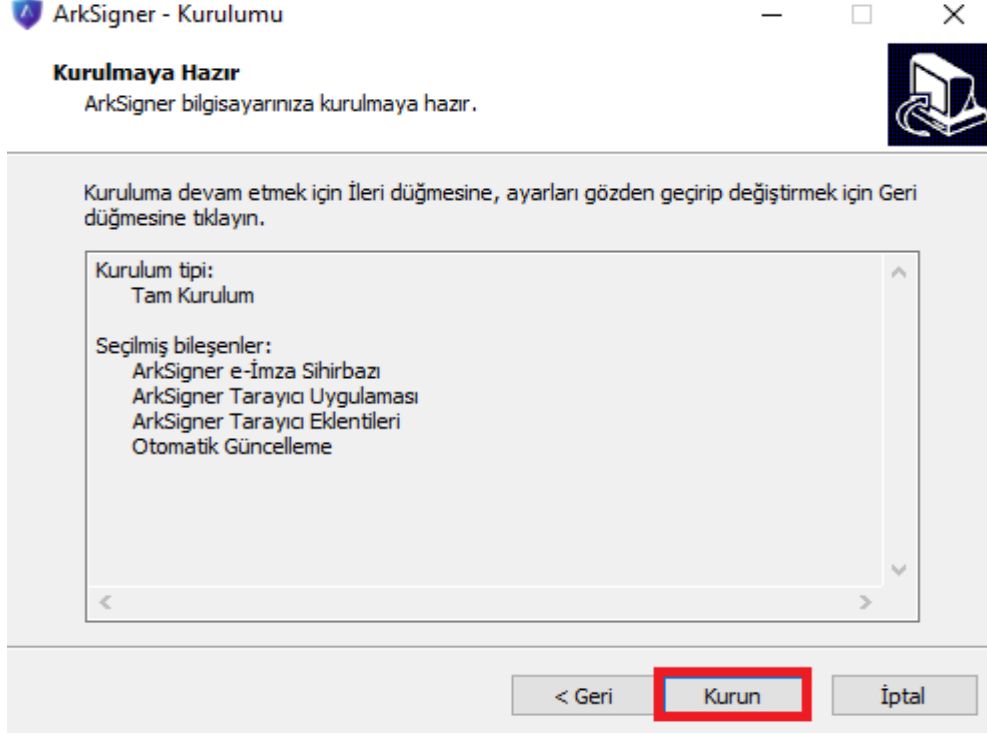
ArkSigner - Kurulumu

Kurulmaya Hazır
ArkSigner bilgisayarınıza kurulmaya hazır.

Kuruluma devam etmek için İleri düğmesine, ayarları gözden geçirip değiştirmek için Geri düğmesine tıklayın.

Kurulum tipi:
Tam Kurulum

Seçilmiş bileşenler:
ArkSigner e-İmza Sihirbazı
ArkSigner Tarayıcı Uygulaması
ArkSigner Tarayıcı Eklentileri
Otomatik Güncelleme

< Geri
Kurun
İptal